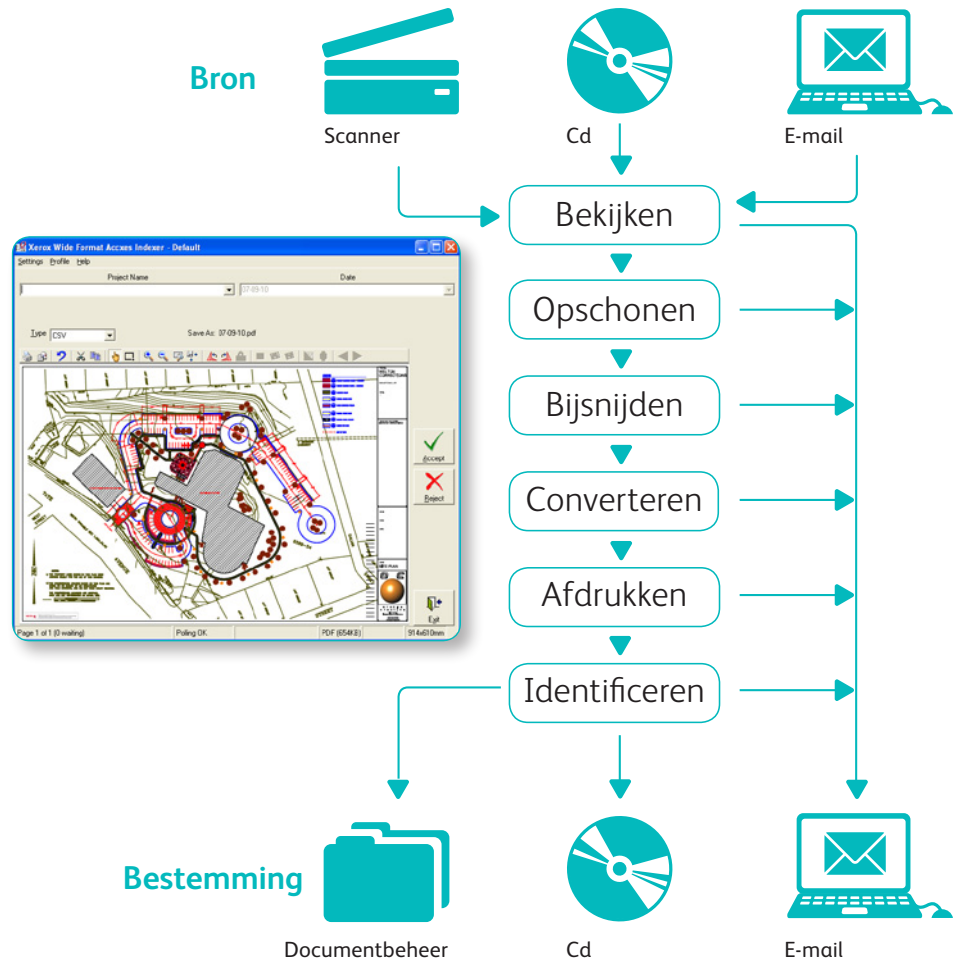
Bron

Scanner

Cd

E-mail

Xerox Wide Format Accxes Indexer - Default

Settings Profile Help

Project Name

Date

07-09-10

Type CSV

Save As: 07-09-10.pdf

Accept

Reject

Exit

Page 1 of 1 (0 waiting)

Polling OK.

PDF (654KB)

914x610mm

Bekijken

Opschonen

Bijsnijden

Converteren

Afdrukken

Identificeren

Bestemming

Documentbeheer

Cd

E-mail